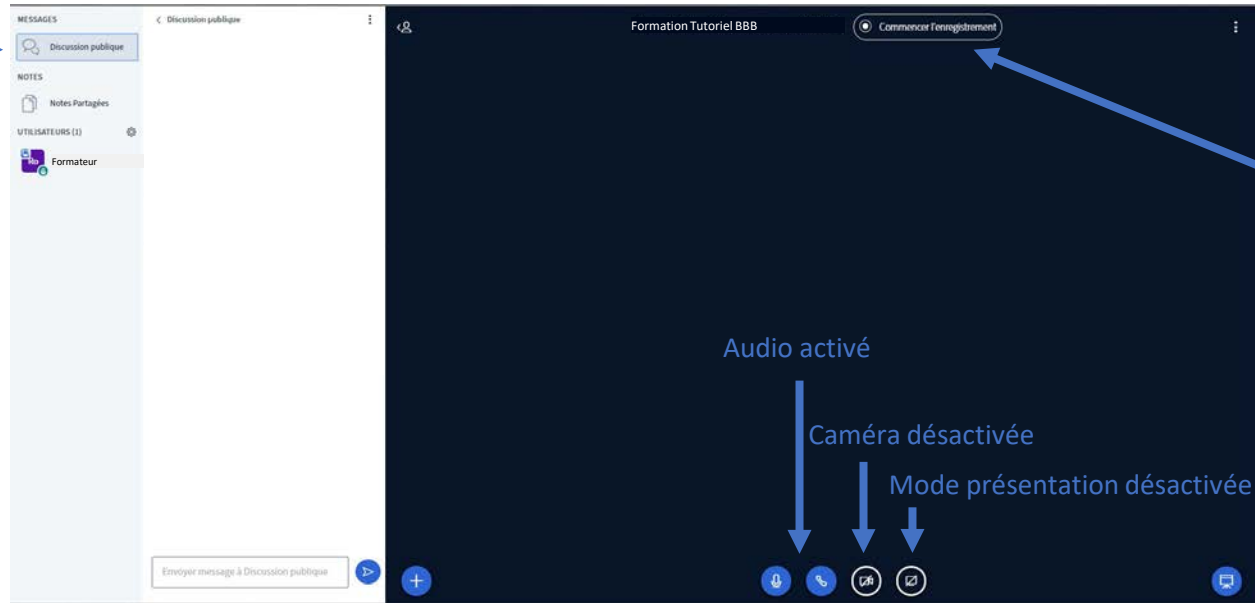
MESSAGES

Discussion publique

NOTES

Notes Partagées

UTILISATEURS (1)

Fo Formateur

< Discussion publique

Envoyer message à Discussion publique

Formation Tutoriel BBB

Commencer l'enregistrement

Audio activé

Caméra désactivée

Mode présentation désactivée